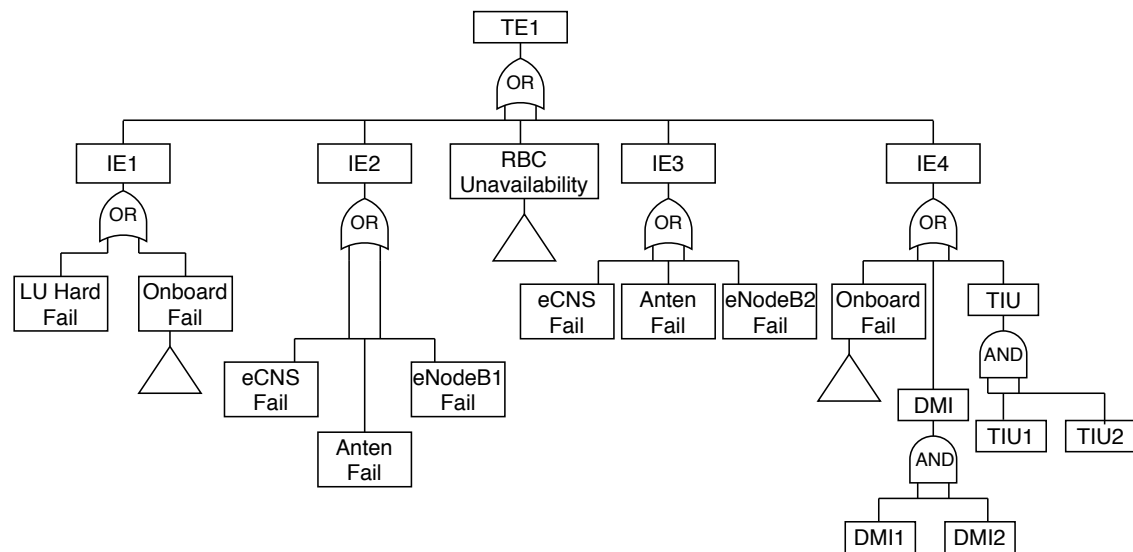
TE1

OR

IE1

OR

LU Hard Fail

Onboard Fail

IE2

OR

eCNS Fail

Anten Fail

eNodeB1 Fail

RBC Unavailability

IE3

OR

eCNS Fail

Anten Fail

eNodeB2 Fail

IE4

OR

Onboard Fail

DMI

AND

DMI1

DMI2

TIU

AND

TIU1

TIU2